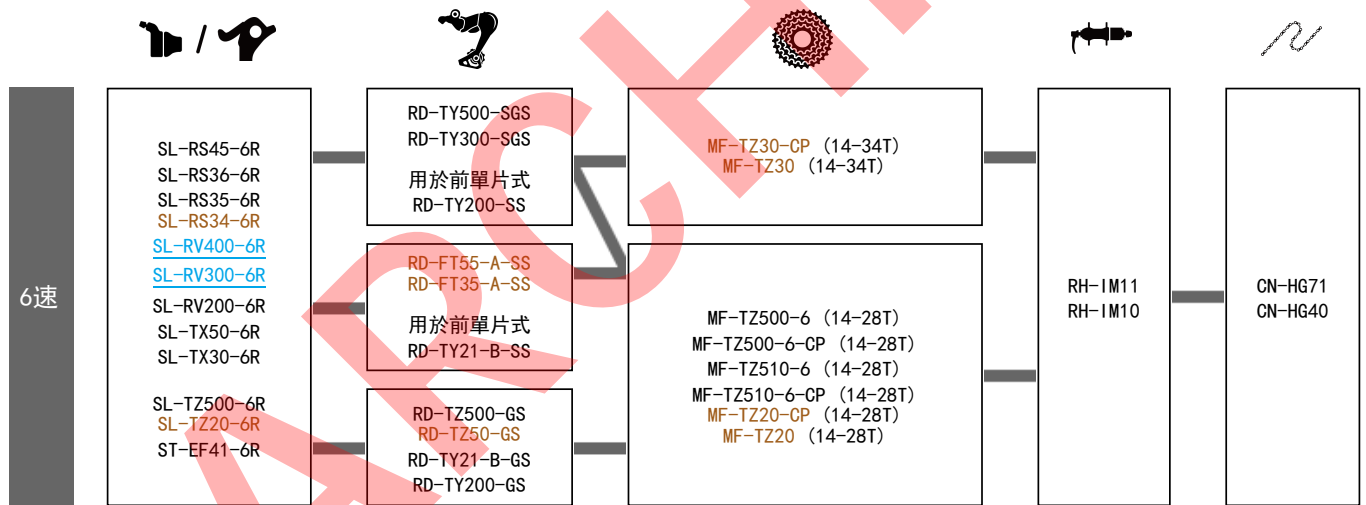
6速

SL-RS45-6R
SL-RS36-6R
SL-RS35-6R
SL-RS34-6R
SL-RV400-6R
SL-RV300-6R
SL-RV200-6R
SL-TX50-6R
SL-TX30-6R

SL-TZ500-6R
SL-TZ20-6R
ST-EF41-6R

RD-TY500-SGS
RD-TY300-SGS

用於前單片式
RD-TY200-SS

RD-FT55-A-SS
RD-FT35-A-SS

用於前單片式
RD-TY21-B-SS

RD-TZ500-GS
RD-TZ50-GS
RD-TY21-B-GS
RD-TY200-GS

MF-TZ30-CP (14-34T)
MF-TZ30 (14-34T)

MF-TZ500-6 (14-28T)
MF-TZ500-6-CP (14-28T)
MF-TZ510-6 (14-28T)
MF-TZ510-6-CP (14-28T)
MF-TZ20-CP (14-28T)
MF-TZ20 (14-28T)

RH-IM11
RH-IM10

CN-HG71
CN-HG40

ARCHIVE